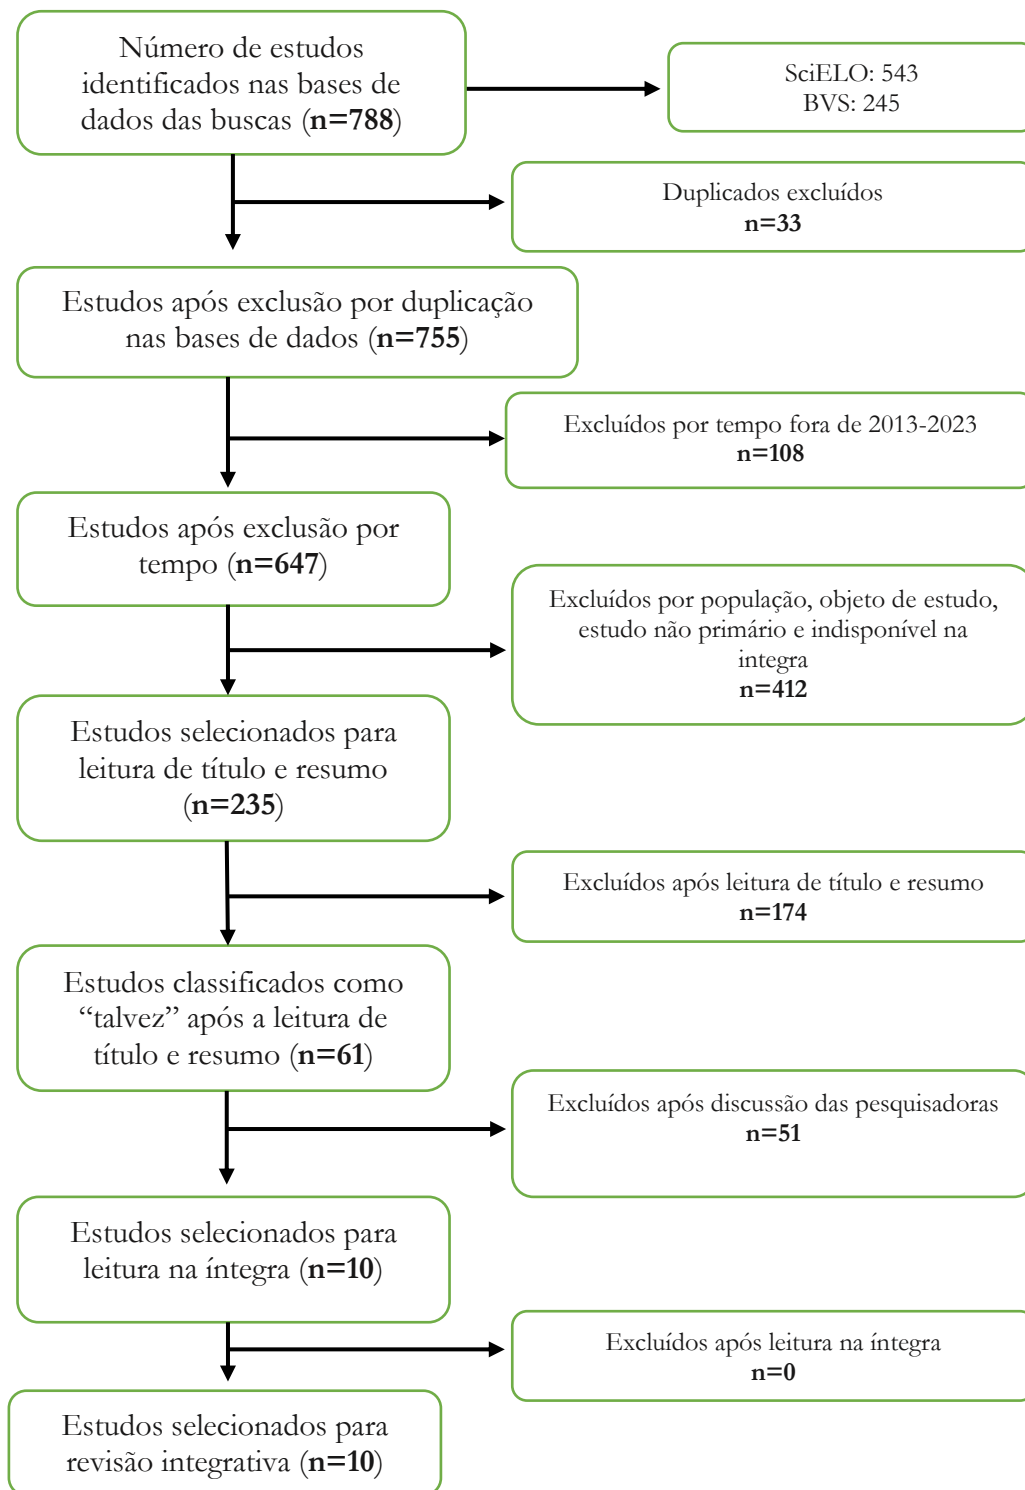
Número de estudos identificados nas bases de dados das buscas (**n=788**)

SciELO: 543
BVS: 245

Duplicados excluídos
**n=33**

Estudos após exclusão por duplicação nas bases de dados (**n=755**)

Excluídos por tempo fora de 2013-2023
**n=108**

Estudos após exclusão por tempo (**n=647**)

Excluídos por população, objeto de estudo, estudo não primário e indisponível na integra
**n=412**

Estudos selecionados para leitura de título e resumo (**n=235**)

Excluídos após leitura de título e resumo
**n=174**

Estudos classificados como "talvez" após a leitura de título e resumo (**n=61**)

Excluídos após discussão das pesquisadoras
**n=51**

Estudos selecionados para leitura na íntegra (**n=10**)

Excluídos após leitura na íntegra
**n=0**

Estudos selecionados para revisão integrativa (**n=10**)